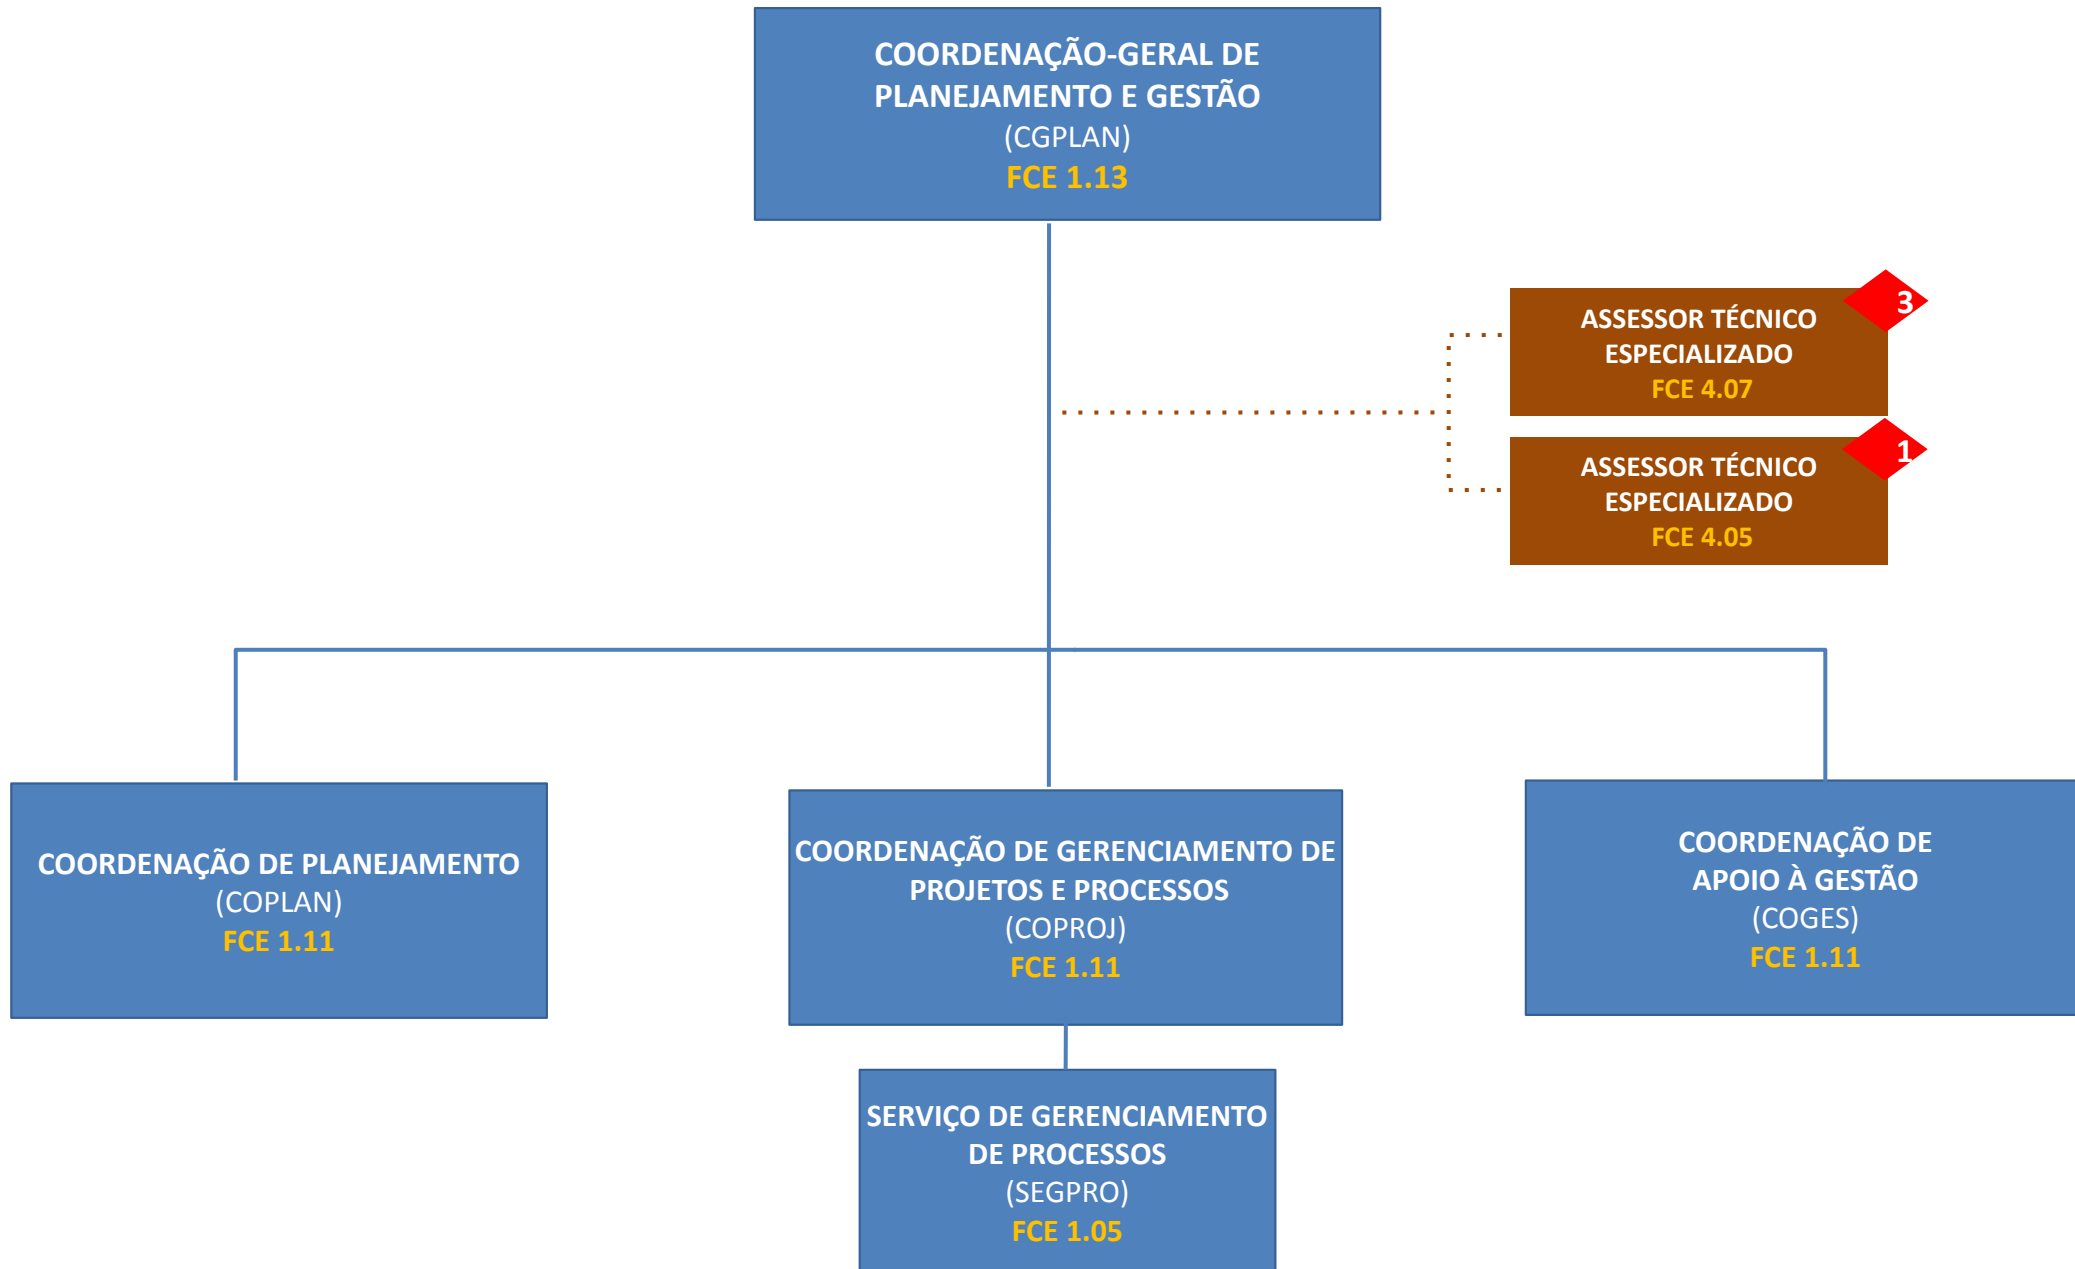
COORDENAÇÃO-GERAL DE PLANEJAMENTO E GESTÃO
(CGPLAN)
FCE 1.13

ASSESSOR TÉCNICO ESPECIALIZADO
FCE 4.07
3

ASSESSOR TÉCNICO ESPECIALIZADO
FCE 4.05
1

COORDENAÇÃO DE PLANEJAMENTO
(COPLAN)
FCE 1.11

COORDENAÇÃO DE GERENCIAMENTO DE PROJETOS E PROCESSOS
(COPROJ)
FCE 1.11

COORDENAÇÃO DE APOIO À GESTÃO
(COGES)
FCE 1.11

SERVIÇO DE GERENCIAMENTO DE PROCESSOS
(SEGPRO)
FCE 1.05